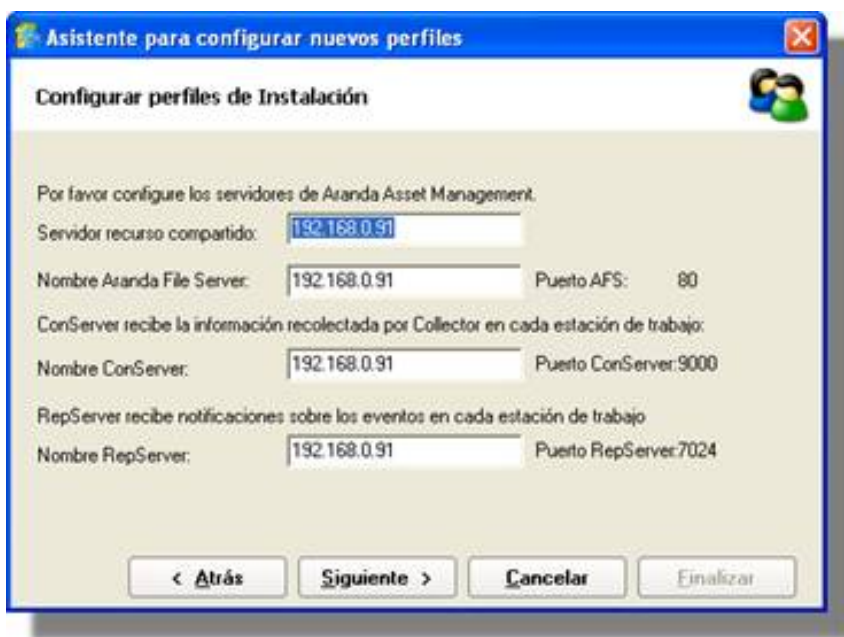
Asistente para configurar nuevos perfiles

Configurar perfiles de Instalación

Por favor configure los servidores de Aranda Asset Management.

Servidor recurso compartido: 192.168.0.91

Nombre Aranda File Server: 192.168.0.91 Puerto AFS: 80

ConServer recibe la información recolectada por Collector en cada estación de trabajo:

Nombre ConServer: 192.168.0.91 Puerto ConServer: 9000

RepServer recibe notificaciones sobre los eventos en cada estación de trabajo

Nombre RepServer: 192.168.0.91 Puerto RepServer: 7024

< Atrás Siguiente > Cancelar Finalizar